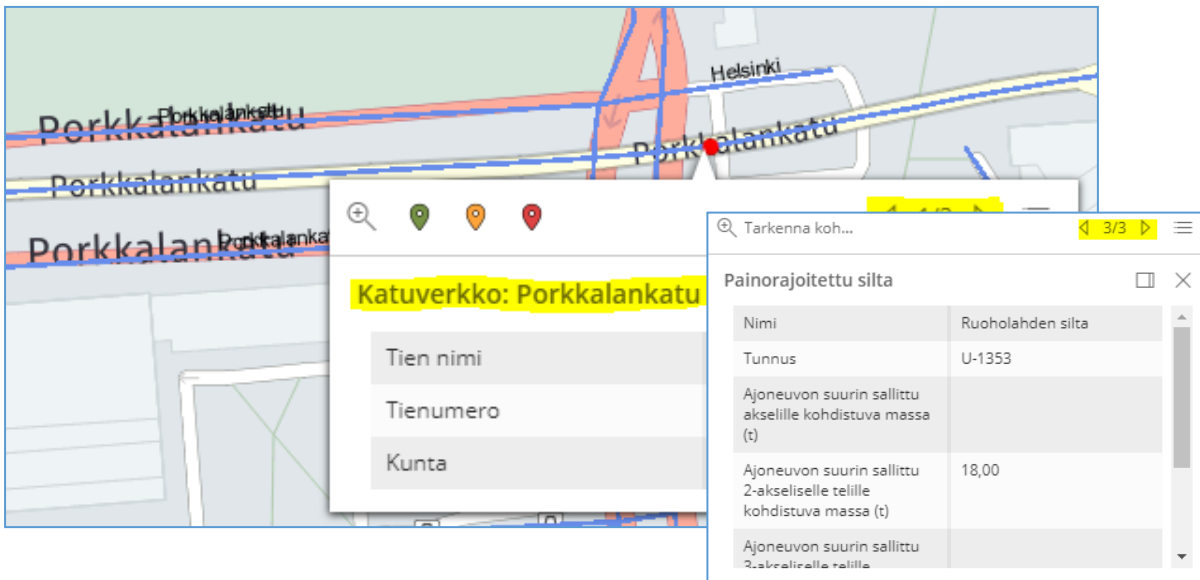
Helsinki

Porkkalankatu

Porkkalankatu

Porkkalankatu

Porkkalankatu

Porkkalankatu

Porkkalankatu

Porkkalankatu

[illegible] 1/3 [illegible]

Katuverkko: Porkkalankatu

Tien nimi

Tienumero

Kunta

Tarkenna koh...

3/3

Painorajoitettu silta

| Nimi | Ruoholahden silta |
|---|---|
| Tunnus | U-1353 |
| Ajoneuvon suurin sallittu akselille kohdistuva massa (t) | |
| Ajoneuvon suurin sallittu 2-akseliselle telille kohdistuva massa (t) | 18,00 |
| Ajoneuvon suurin sallittu 3-akseliselle telille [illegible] | |